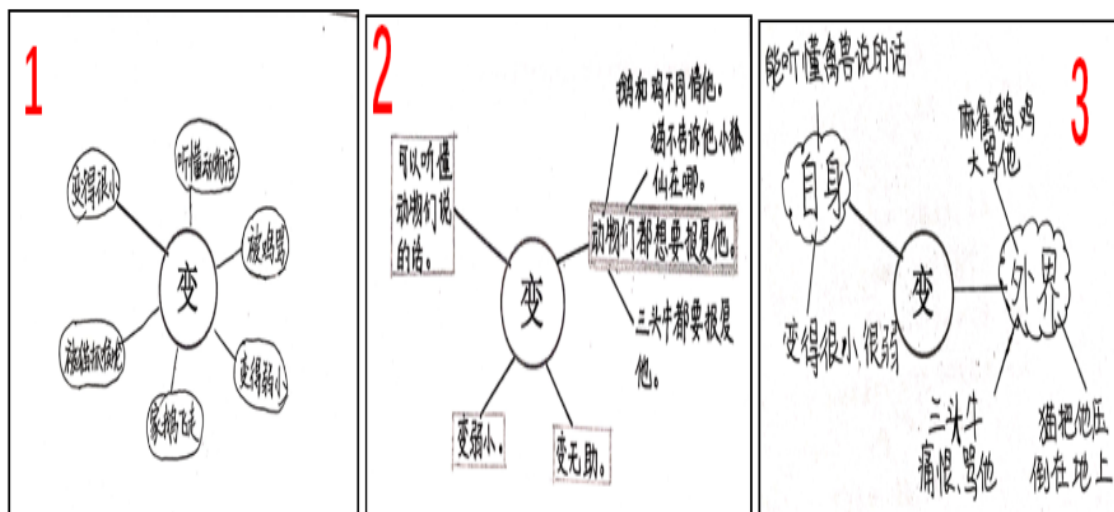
1

变

听懂动物话

被鸡骂

变得弱小

家鹅飞走

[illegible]

变得很小

2

可以听懂动物们说的话。

变

鹅和鸡不同情他。

猫不告诉他小精仙在哪。

动物们都想要报复他。

三头牛都要报复他。

变弱小。

变无助。

3

能听懂禽兽说的话

自身

变

外界

麻雀、鹅、鸡大骂他

变得很小、很弱

三头牛痛恨、骂他

猫把他压倒在地上